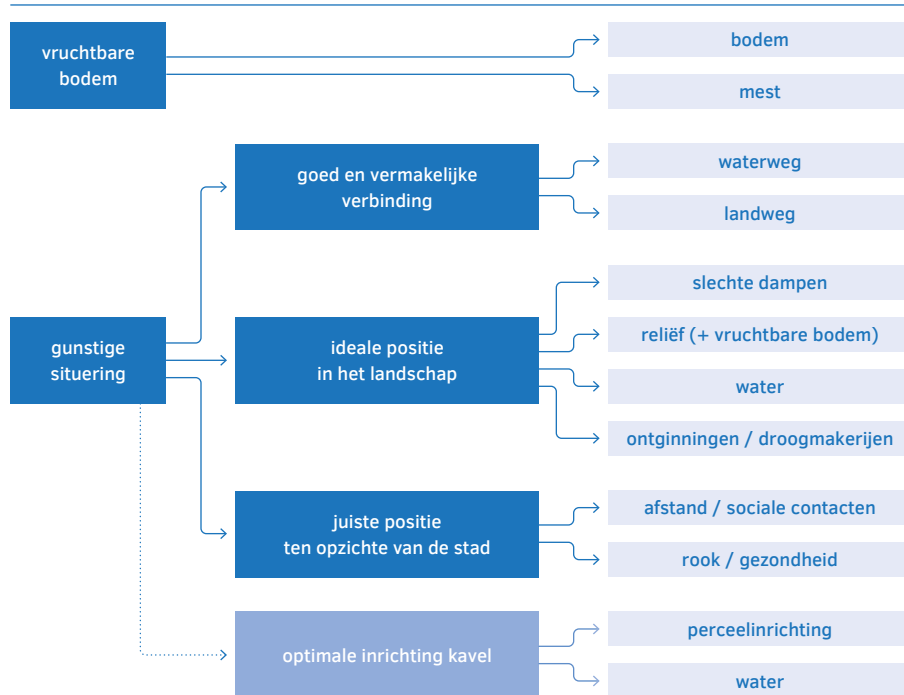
vruchtbare bodem

bodem

mest

gunstige situering

goed en vermakelijke verbinding

waterweg

landweg

ideale positie in het landschap

slechte dampen

reliëf (+ vruchtbare bodem)

water

ontginningen / droogmakerijen

juiste positie ten opzichte van de stad

afstand / sociale contacten

rook / gezondheid

optimale inrichting kavel

perceelinrichting

water